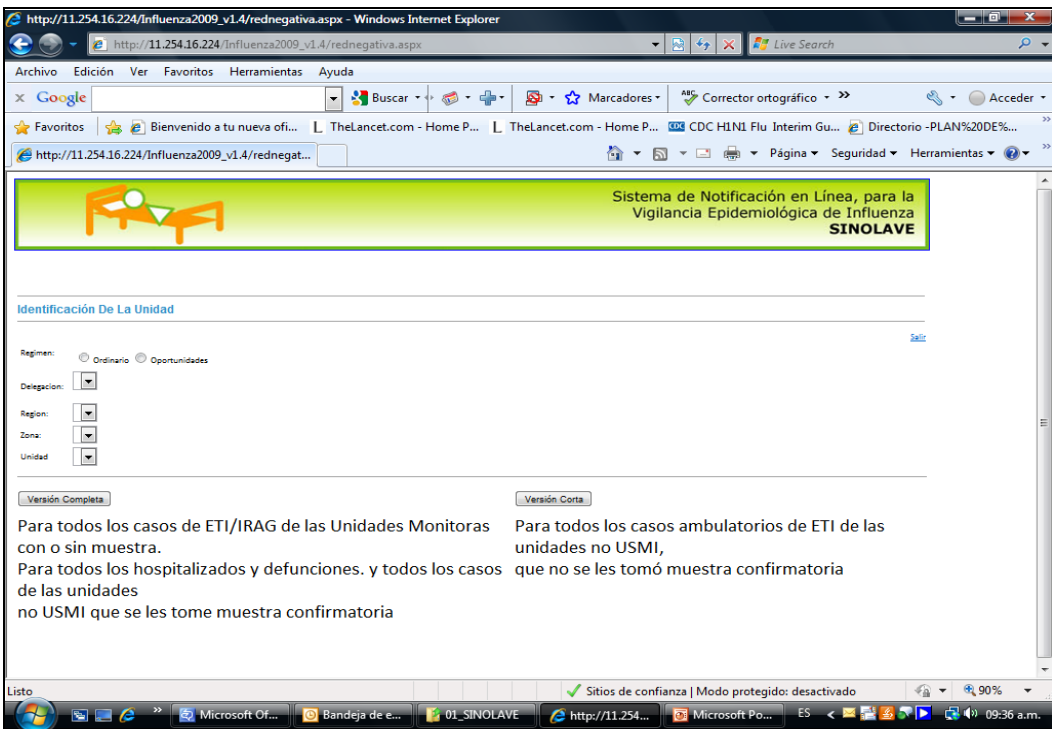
http://11.254.16.224/Influenza2009_v1.4/rednegativa.aspx - Windows Internet Explorer

http://11.254.16.224/Influenza2009_v1.4/rednegativa.aspx

Live Search

Archivo Edición Ver Favoritos Herramientas Ayuda

Google Buscar Marcadores Corrector ortográfico Acceder

Favoritos Bienvenido a tu nueva ofi... TheLancet.com - Home P... TheLancet.com - Home P... CDC H1N1 Flu Interim Gu... Directorio -PLAN%20DE%...

http://11.254.16.224/Influenza2009_v1.4/rednegat...

Página Seguridad Herramientas

Sistema de Notificación en Línea, para la Vigilancia Epidemiológica de Influenza
SINOLAVE

Identificación De La Unidad

Salir

Regimen: Ordinario Oportunidades

Delegacion:

Region:

Zona:

Unidad

Versión Completa

Para todos los casos de ETI/IRAG de las Unidades Monitoras con o sin muestra.
Para todos los hospitalizados y defunciones. y todos los casos de las unidades
no USMI que se les tome muestra confirmatoria

Versión Corta

Para todos los casos ambulatorios de ETI de las unidades no USMI,
que no se les tomó muestra confirmatoria

Listo Sitios de confianza | Modo protegido: desactivado 90%

Microsoft Of... Bandeja de e... 01_SINOLAVE http://11.254... Microsoft Po... ES 09:36 a.m.